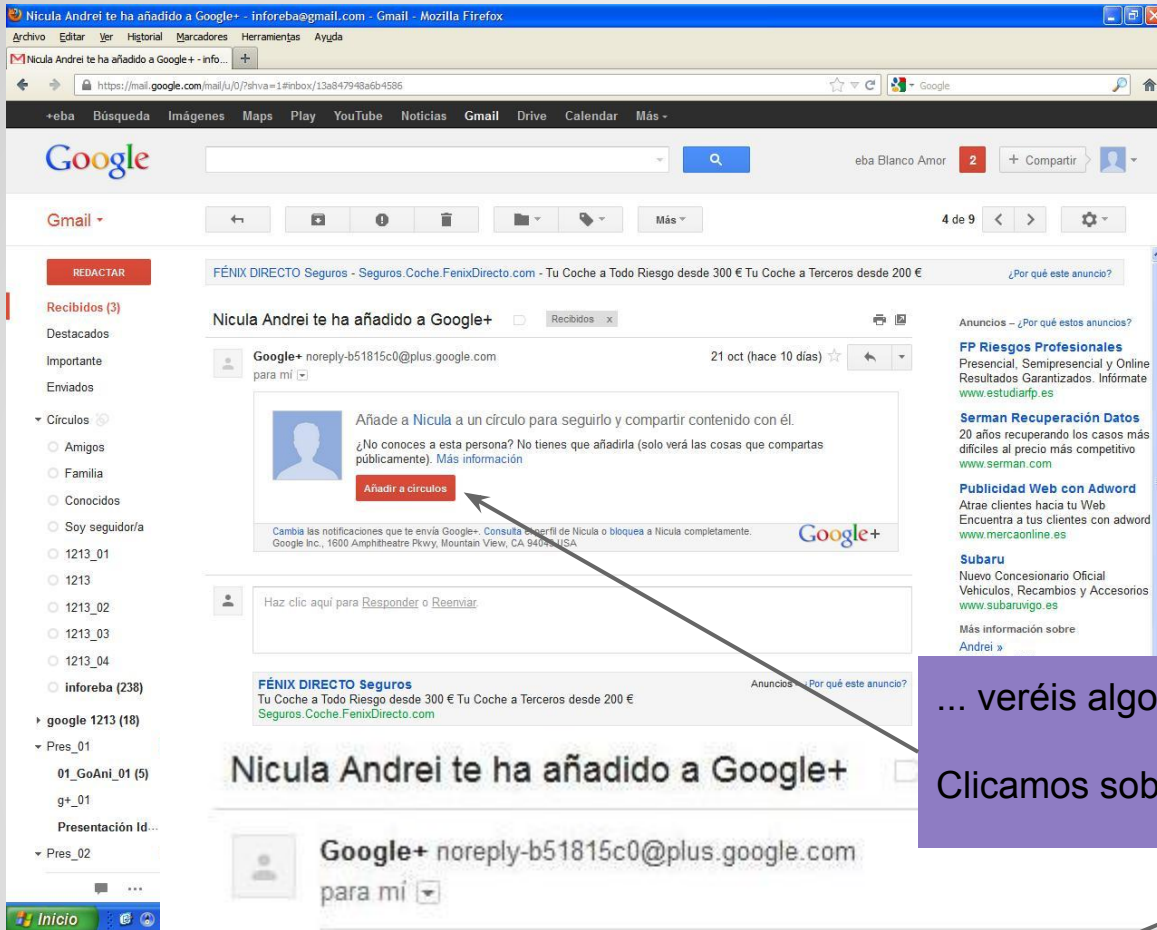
Nicula Andrei te ha añadido a Google+ - inforeba@gmail.com - Gmail - Mozilla Firefox

Archivo Editar Ver Historial Marcadores Herramientas Ayuda

Nicula Andrei te ha añadido a Google+ - info... +

https://mail.google.com/mail/u/0/?shva=1#inbox/13a847948a6b4586

Google

+eba Búsqueda Imágenes Maps Play YouTube Noticias Gmail Drive Calendar Más

Google

eba Blanco Amor 2 + Compartir

Gmail

Más

4 de 9

REDACTAR

FÉNIX DIRECTO Seguros - Seguros.Coche.FenixDirecto.com - Tu Coche a Todo Riesgo desde 300 € Tu Coche a Terceros desde 200 €

¿Por qué este anuncio?

Recibidos (3)
Destacados
Importante
Enviados
Círculos
Amigos
Familia
Conocidos
Soy seguidor/a
1213_01
1213
1213_02
1213_03
1213_04
inforeba (238)
google 1213 (18)
Pres_01
01_GoAni_01 (5)
g+_01
Presentación Id...
Pres_02

Nicula Andrei te ha añadido a Google+ Recibidos x

Google+ noreply-b51815c0@plus.google.com
para mí

21 oct (hace 10 días)

Añade a Nicula a un círculo para seguirlo y compartir contenido con él.

¿No conoces a esta persona? No tienes que añadirla (solo verá las cosas que compartas públicamente). Más información

Añadir a círculos

Cambia las notificaciones que te envía Google+. Consulta el perfil de Nicula o bloquea a Nicula completamente.
Google Inc., 1600 Amphitheatre Pkwy, Mountain View, CA 94043 USA

Google+

Haz clic aquí para Responder o Reenviar

FÉNIX DIRECTO Seguros
Tu Coche a Todo Riesgo desde 300 € Tu Coche a Terceros desde 200 €
Seguros.Coche.FenixDirecto.com

Anuncios – ¿Por qué este anuncio?

Anuncios – ¿Por qué estos anuncios?

FP Riesgos Profesionales
Presencial, Semipresencial y Online Resultados Garantizados. Infórmate
www.estudiarfp.es

Serman Recuperación Datos
20 años recuperando los casos más difíciles al precio más competitivo
www.serman.com

Publicidad Web con Adword
Atrae clientes hacia tu Web
Encuentra a tus clientes con adword
www.mercaonline.es

Subaru
Nuevo Concesionario Oficial
Vehículos, Recambios y Accesorios
www.subaruvigo.es

Más información sobre
Andrei »

... veréis algo

Clicamos sob

Nicula Andrei te ha añadido a Google+

Google+ noreply-b51815c0@plus.google.com
para mí

Inicio